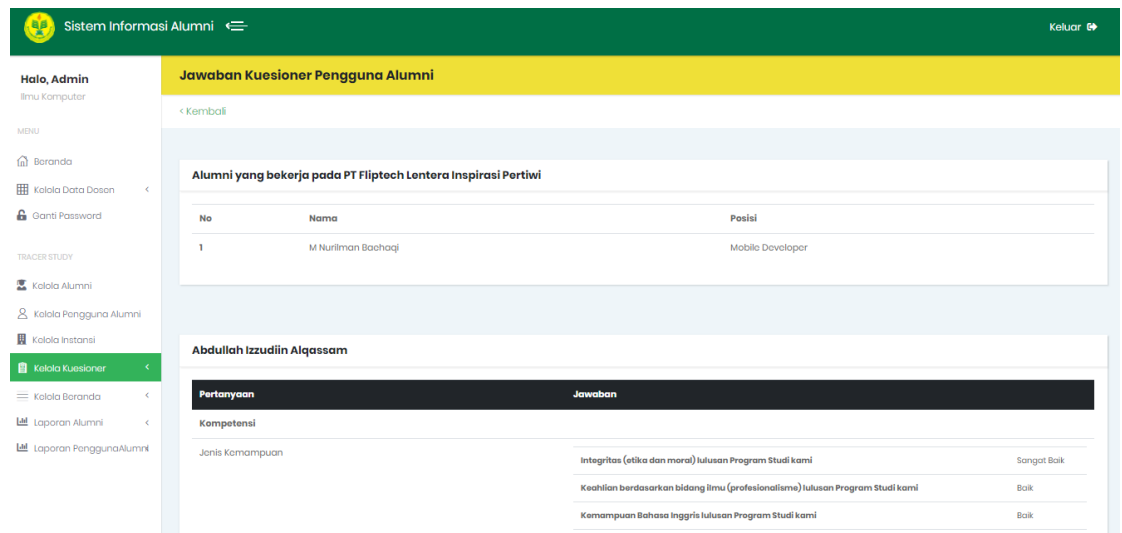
Sistem Informasi Alumni

Keluar

Halo, Admin
Ilmu Komputer

MENU

Beranda
Kelola Data Dosen
Ganti Password

TRACER STUDY

Kelola Alumni
Kelola Pengguna Alumni
Kelola Instansi
Kelola Kuesioner
Kelola Beranda
Laporan Alumni
Laporan PenggunaAlumni

Jawaban Kuesioner Pengguna Alumni

‹ Kembali

Alumni yang bekerja pada PT Fliptech Lentera Inspirasi Pertiwi

| No | Nama | Posisi |
|---|---|---|
| 1 | M Nurilman Baehaqi | Mobile Developer |

Abdullah Izzudiin Alqassam

| Pertanyaan | Jawaban | |
|---|---|---|
| Kompetensi | | |
| Jenis Kemampuan | Integritas (etika dan moral) lulusan Program Studi kami | Sangat Baik |
| | Keahlian berdasarkan bidang ilmu (profesionalisme) lulusan Program Studi kami | Baik |
| | Kemampuan Bahasa Inggris lulusan Program Studi kami | Baik |